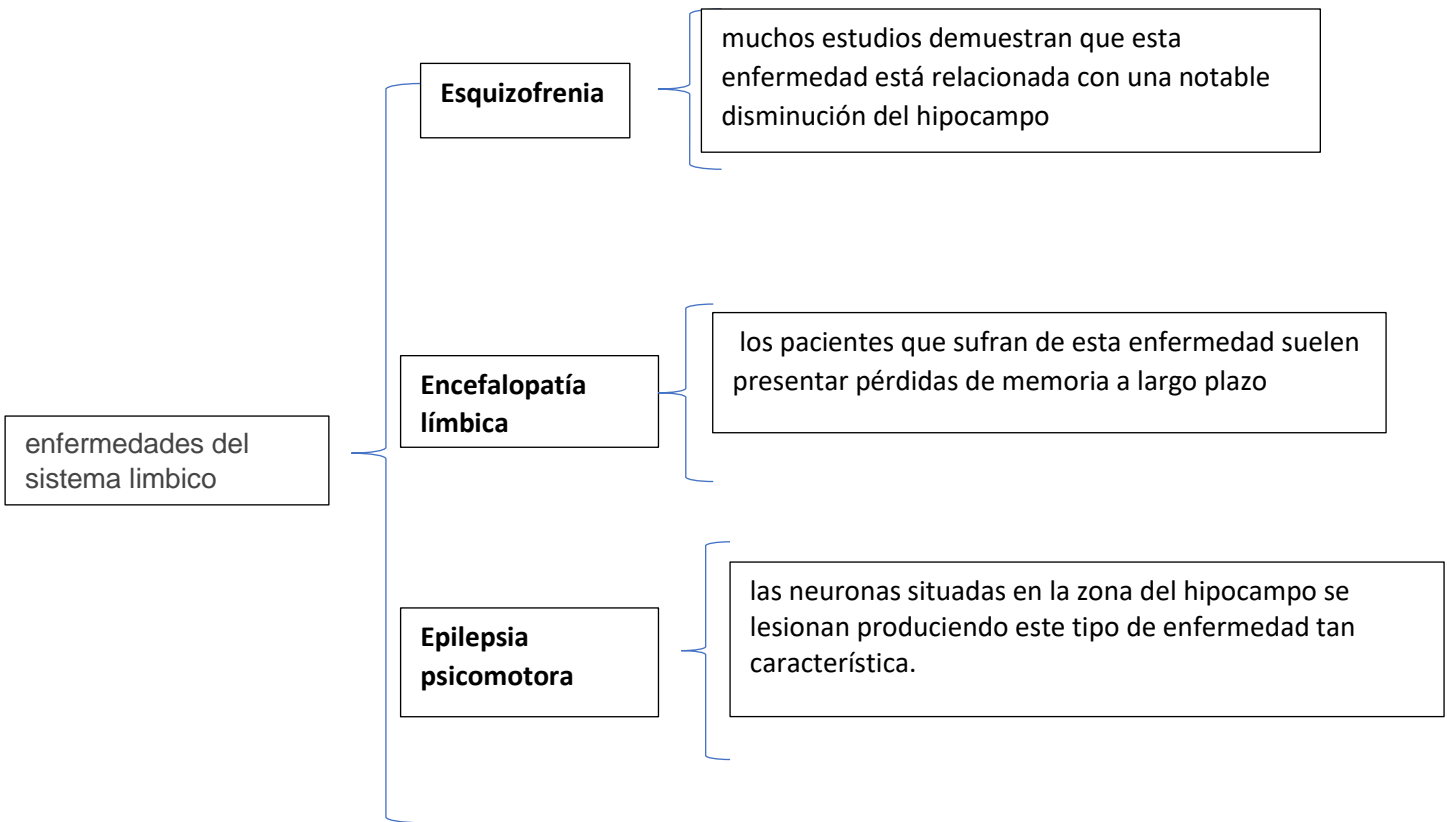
enfermedades del sistema limbico

**Esquizofrenia**

muchos estudios demuestran que esta enfermedad está relacionada con una notable disminución del hipocampo

**Encefalopatía límbica**

los pacientes que sufran de esta enfermedad suelen presentar pérdidas de memoria a largo plazo

**Epilepsia psicomotora**

las neuronas situadas en la zona del hipocampo se lesionan produciendo este tipo de enfermedad tan característica.